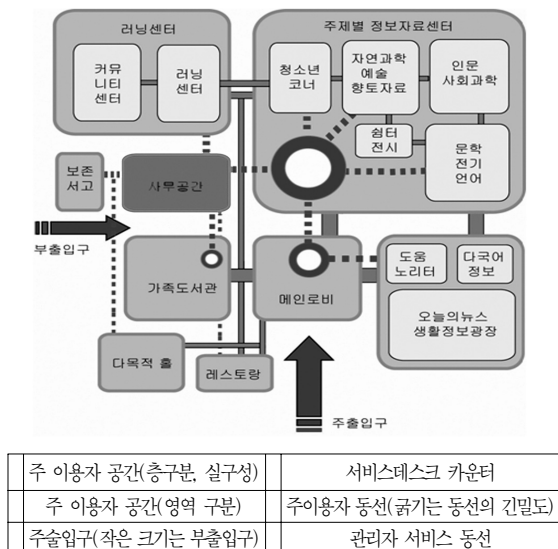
러닝센터

커뮤니티센터

러닝센터

주제별 정보자료센터

청소년코너

자연과학예술향토자료

인문사회과학

쉼터전시

문학전기언어

보존서고

사무공간

부출입구

가족도서관

메인로비

도움노리터

다국어정보

오늘의뉴스생활정보광장

다목적 홀

레스토랑

주출입구

| | 주 이용자 공간(층구분, 실구성) | | 서비스데스크 카운터 |
|---|---|---|---|
| | 주 이용자 공간(영역 구분) | | 주이용자 동선(굵기는 동선의 긴밀도) |
| | 주출입구(작은 크기는 부출입구) | | 관리자 서비스 동선 |